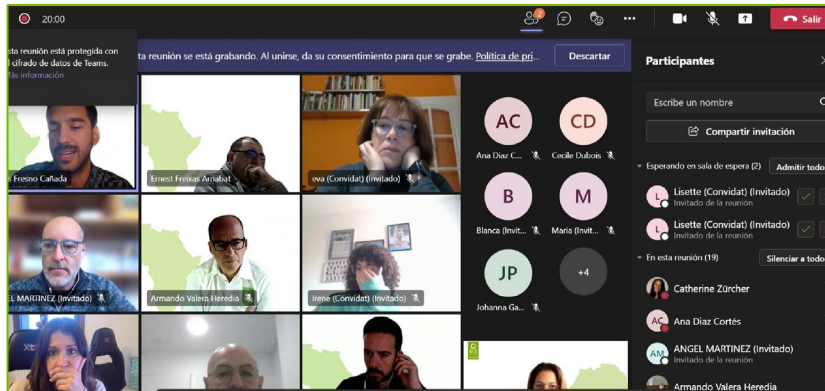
20:00

2

Salir

sta reunión está protegida con l cifrado de datos de Teams. Más información

ta reunión se está grabando. Al unirse, da su consentimiento para que se grabe. Política de pri...

Descartar

Participantes

Escribe un nombre

Compartir invitación

Esperando en sala de espera (2)

Admitir todo

Lisette (Convidat) (Invitado)
Invitado de la reunión

Lisette (Convidat) (Invitado)
Invitado de la reunión

En esta reunión (19)

Silenciar a todo

Catherine Zürcher

AC
Ana Diaz Cortés

AM
ANGEL MARTINEZ (Invitado)
Invitado de la reunión

Armando Valera Heredia

x Fresno Cañada

Ernest Freixas Arnabat

eva (Convidat) (Invitado)

AC
Ana Diaz C...

CD
Cecile Dubois

B
Blanca (Invit...

M
Maria (Invit...

JP
Johanna Ga...

+4

EL MARTINEZ (Invitado)

Armando Valera Heredia

Irene (Convidat) (Invitado)